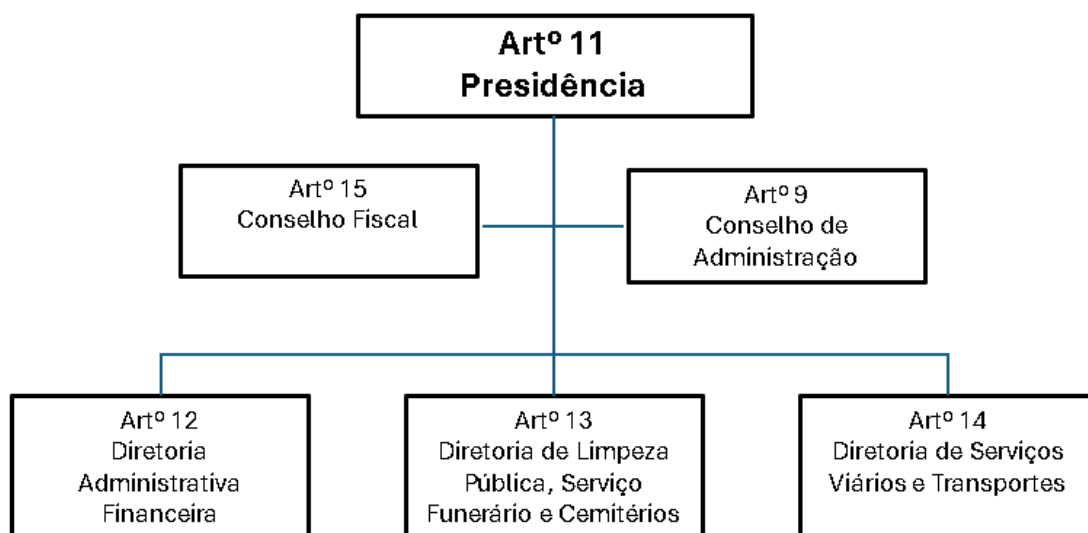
Artº 11
Presidência

Artº 15
Conselho Fiscal

Artº 9
Conselho de Administração

Artº 12
Diretoria Administrativa Financeira

Artº 13
Diretoria de Limpeza Pública, Serviço Funerário e Cemitérios

Artº 14
Diretoria de Serviços Viários e Transportes